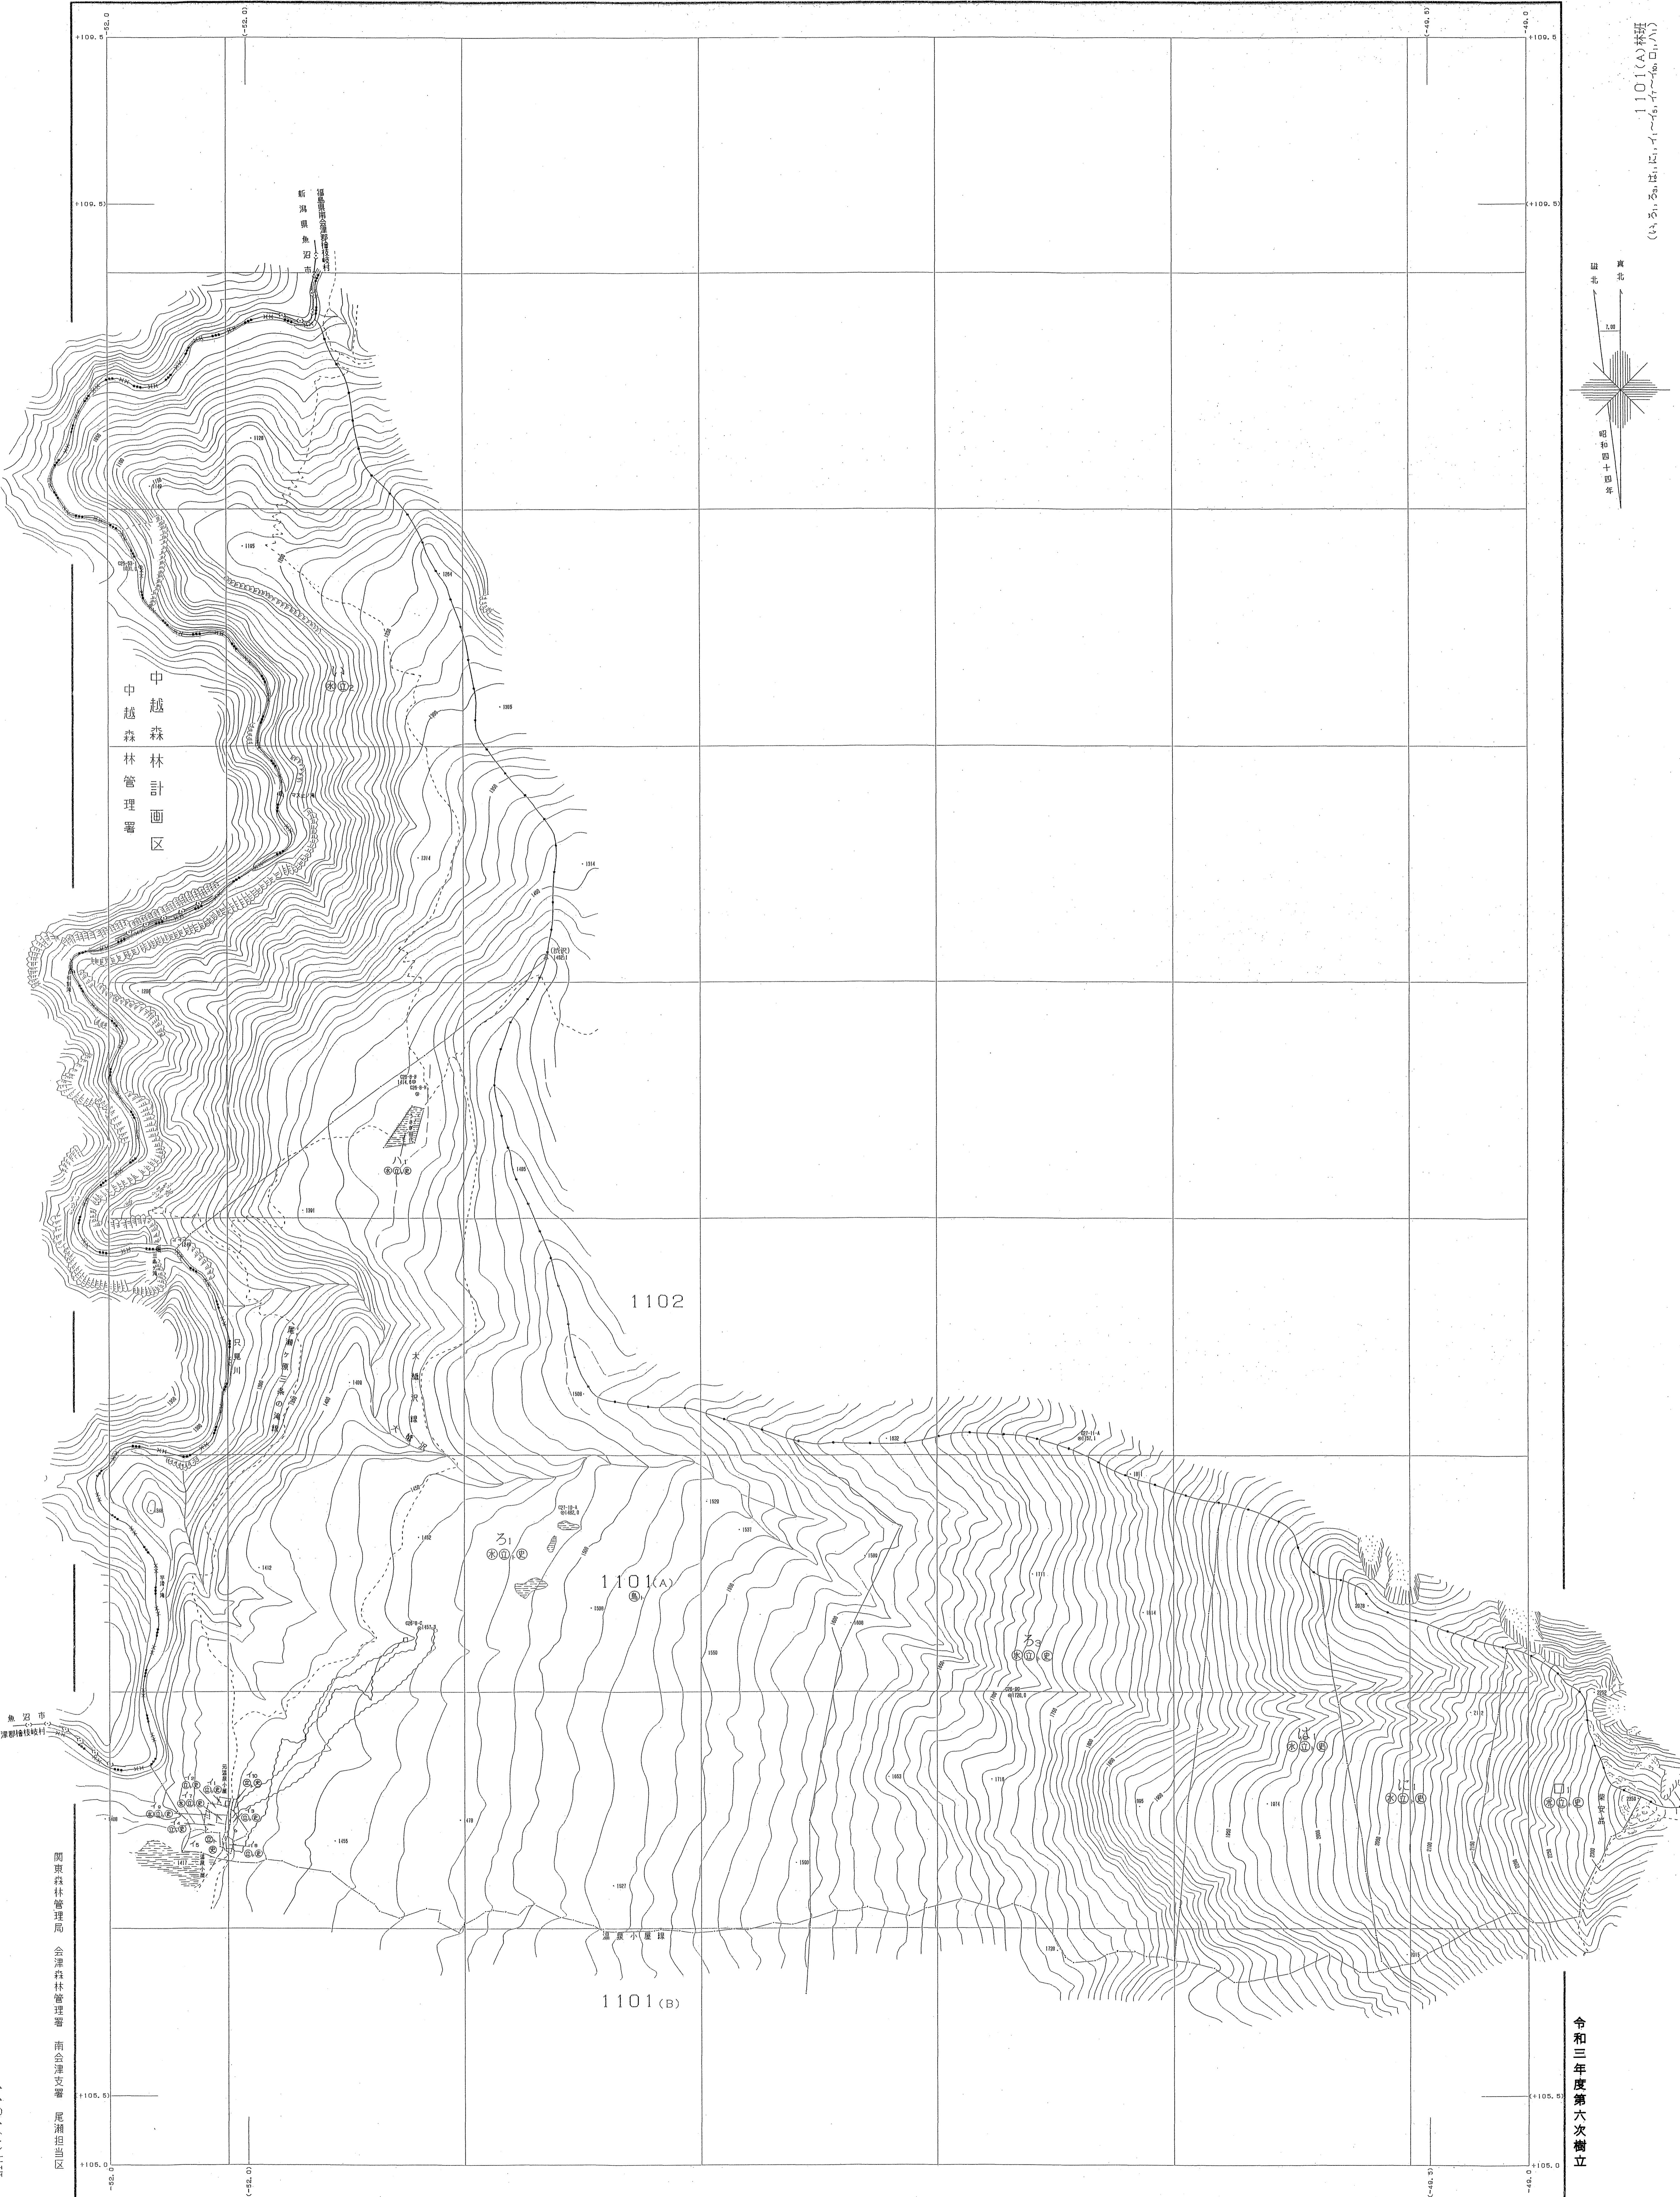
1101(A)林班
(い,ろ1,ろ3,は1,に1,イ～ち,イ～ち,ロ1,ハ1)

-52.0
(-52.0)
(-49.5)
-49.0
+109.5
(+109.5)
(+105.5)
+105.0

磁北
真北
7.20
昭和四十四年

福島県南会津郡檜枝岐村
新潟県魚沼市

中越森林計画区
中越森林管理署

1102
1101(A)
1101(B)

只見川
尾瀬ヶ原三条の滝線
大津岐沢
温泉小屋線

ろ1
ろ3
は1
に1
ロ1
ハ1

魚沼市
檜枝岐村

関東森林管理局 会津森林管理署 南会津支署 尾瀬担当区

令和三年度第六次樹立